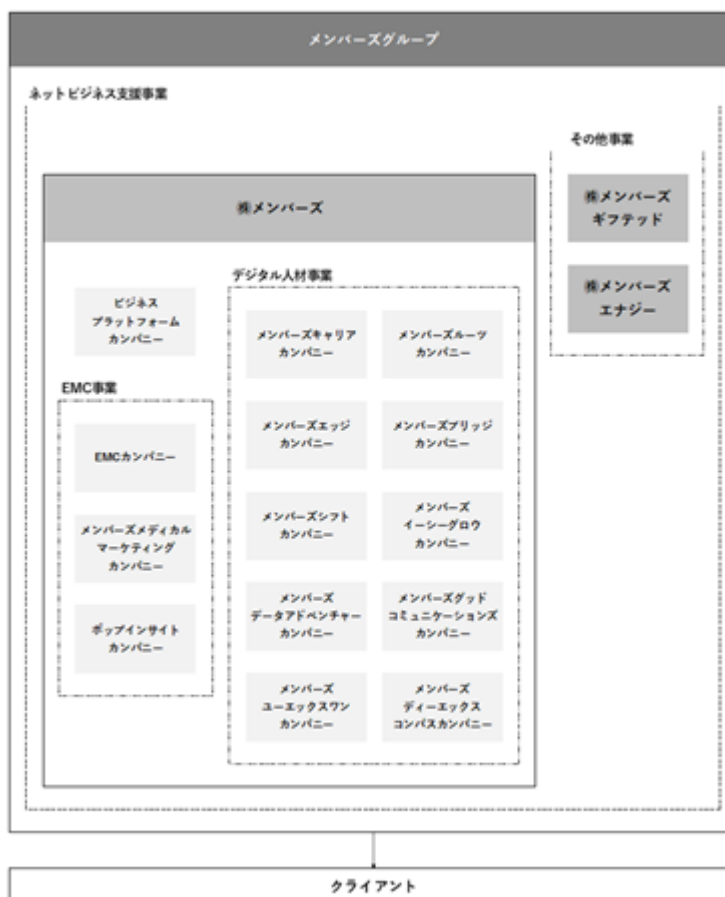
メンバーズグループ

ネットビジネス支援事業

その他事業

㈱メンバーズギフテッド

㈱メンバーズエナジー

㈱メンバーズ

ビジネスプラットフォームカンパニー

EMC事業

EMCカンパニー

メンバーズメディカルマーケティングカンパニー

ポップインサイトカンパニー

デジタル人材事業

メンバーズキャリアカンパニー

メンバーズルーツカンパニー

メンバーズエッジカンパニー

メンバーズブリッジカンパニー

メンバーズシフトカンパニー

メンバーズイーシーグロウカンパニー

メンバーズデータアドベンチャーカンパニー

メンバーズグッドコミュニケーションズカンパニー

メンバーズユーエックスワンカンパニー

メンバーズディーエックスコンパスカンパニー

クライアント